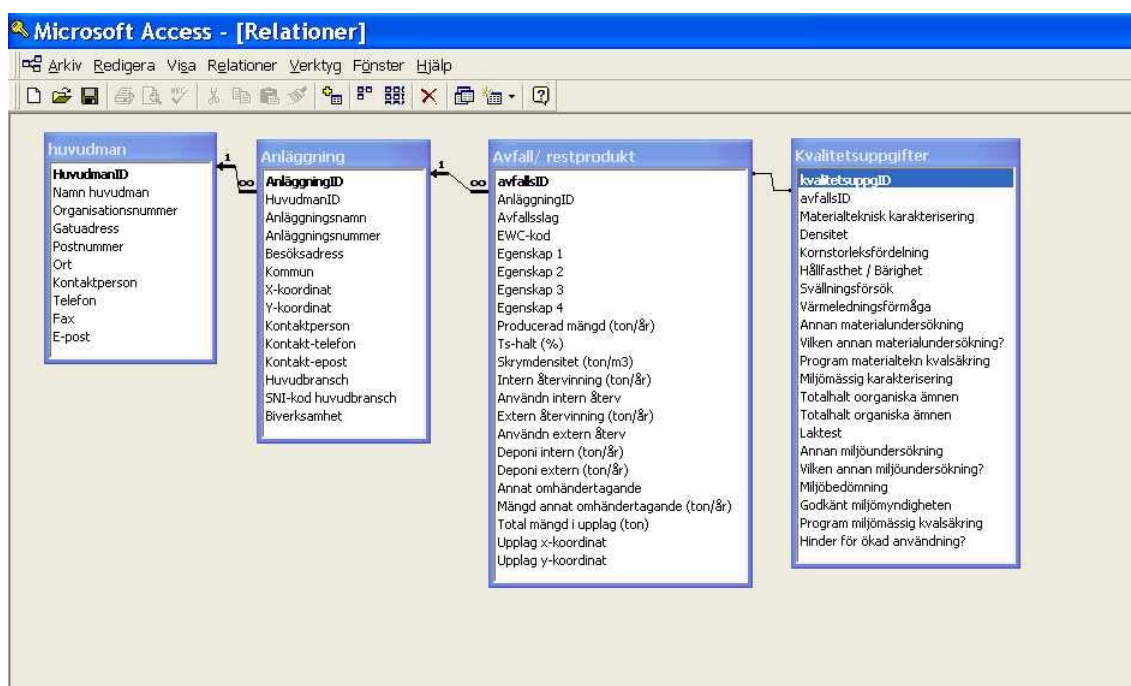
Microsoft Access - [Relationer]

Arkiv Redigera Visa Relationer Verktyg Fönster Hjälp

huvudman
HuvudmanID
Namn huvudman
Organisationsnummer
Gatuadress
Postnummer
Ort
Kontaktperson
Telefon
Fax
E-post

1
∞

Anläggning
AnläggningID
HuvudmanID
Anläggningsnamn
Anläggningsnummer
Besöksadress
Kommun
X-koordinat
Y-koordinat
Kontaktperson
Kontakt-telefon
Kontakt-epost
Huvudbransch
SNI-kod huvudbransch
Biverksamhet

1
∞

Avfall/ restprodukt
avfallsID
AnläggningID
Avfallsslag
EWC-kod
Egenskap 1
Egenskap 2
Egenskap 3
Egenskap 4
Producerad mängd (ton/år)
Ts-halt (%)
Skrymdensitet (ton/m3)
Intern återvinning (ton/år)
Användn intern återv
Extern återvinning (ton/år)
Användn extern återv
Deponi intern (ton/år)
Deponi extern (ton/år)
Annat omhändertagande
Mängd annat omhändertagande (ton/år)
Total mängd i upplag (ton)
Upplag x-koordinat
Upplag y-koordinat

Kvalitetsuppgifter
kvalitetsuppgID
avfallsID
Materialteknisk karakterisering
Densitet
Kornstorleksfördelning
Hållfasthet / Bärighet
Svällningsförsök
Värmeledningsförmåga
Annan materialundersökning
Vilken annan materialundersökning?
Program materialtekn kvalsäkring
Miljömässig karakterisering
Totalhalt oorganiska ämnen
Totalhalt organiska ämnen
Laktest
Annan miljöundersökning
Vilken annan miljöundersökning?
Miljöbedömning
Godkänt miljömyndigheten
Program miljömässig kvalsäkring
Hinder för ökad användning?